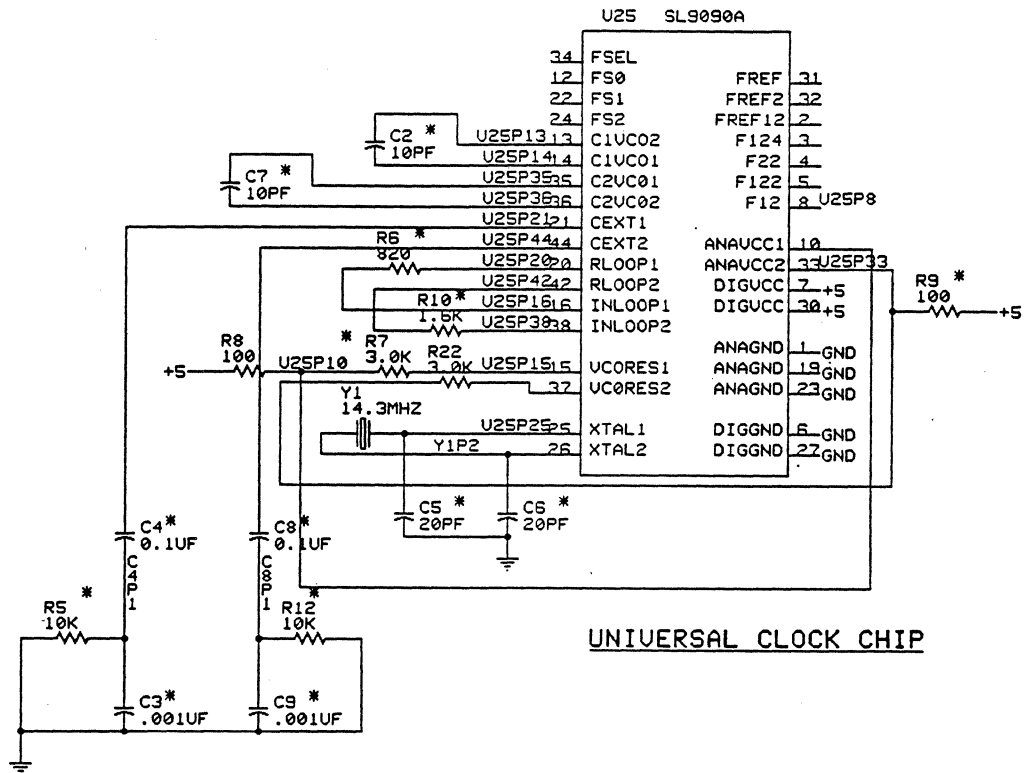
U25 SL9090A

34 FSEL
12 FS0
22 FS1
24 FS2
U25P13 13 C1VCO2
U25P14 14 C1VCO1
U25P35 35 C2VCO1
U25P36 36 C2VCO2
U25P21 21 CEXT1
U25P44 44 CEXT2
U25P20 20 RLOOP1
U25P42 42 RLOOP2
U25P16 16 INLOOP1
U25P38 38 INLOOP2
U25P15 15 VCORES1
37 VCORES2
U25P25 25 XTAL1
26 XTAL2

FREF 31
FREF2 32
FREF12 2
F124 3
F22 4
F122 5
F12 8 U25P8
ANAVCC1 10
ANAVCC2 33 U25P33
DIGVCC 7 +5
DIGVCC 30 +5
ANAGND 1 GND
ANAGND 19 GND
ANAGND 23 GND
DIGGND 6 GND
DIGGND 27 GND

C2 * 10PF
C7 * 10PF
R6 * 820
R10 * 1.5K
R8 100
+5
U25P10
* R7 3.0K
R22 3.0K
Y1 14.3MHZ
Y1P2
C5 * 20PF
C6 * 20PF
R9 * 100
+5
C4 * 0.1UF
C4P1
C8 * 0.1UF
C8P1
R5 * 10K
R12 * 10K
C3 * .001UF
C9 * .001UF

UNIVERSAL CLOCK CHIP